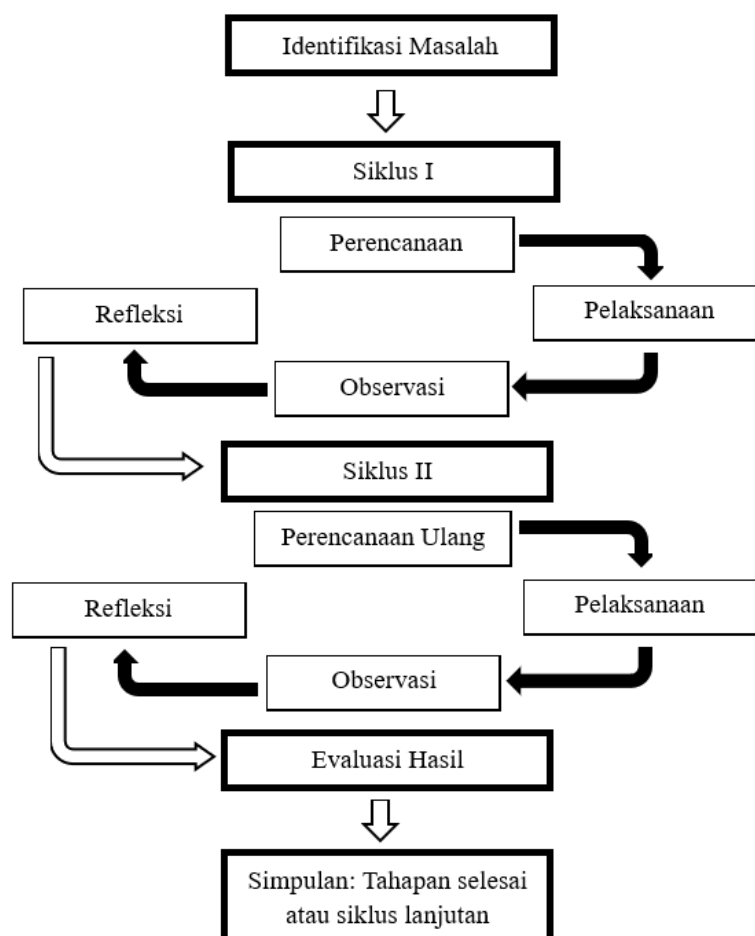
Identifikasi Masalah

Siklus I

Perencanaan

Pelaksanaan

Refleksi

Observasi

Siklus II

Perencanaan Ulang

Pelaksanaan

Refleksi

Observasi

Evaluasi Hasil

Simpulan: Tahapan selesai atau siklus lanjutan